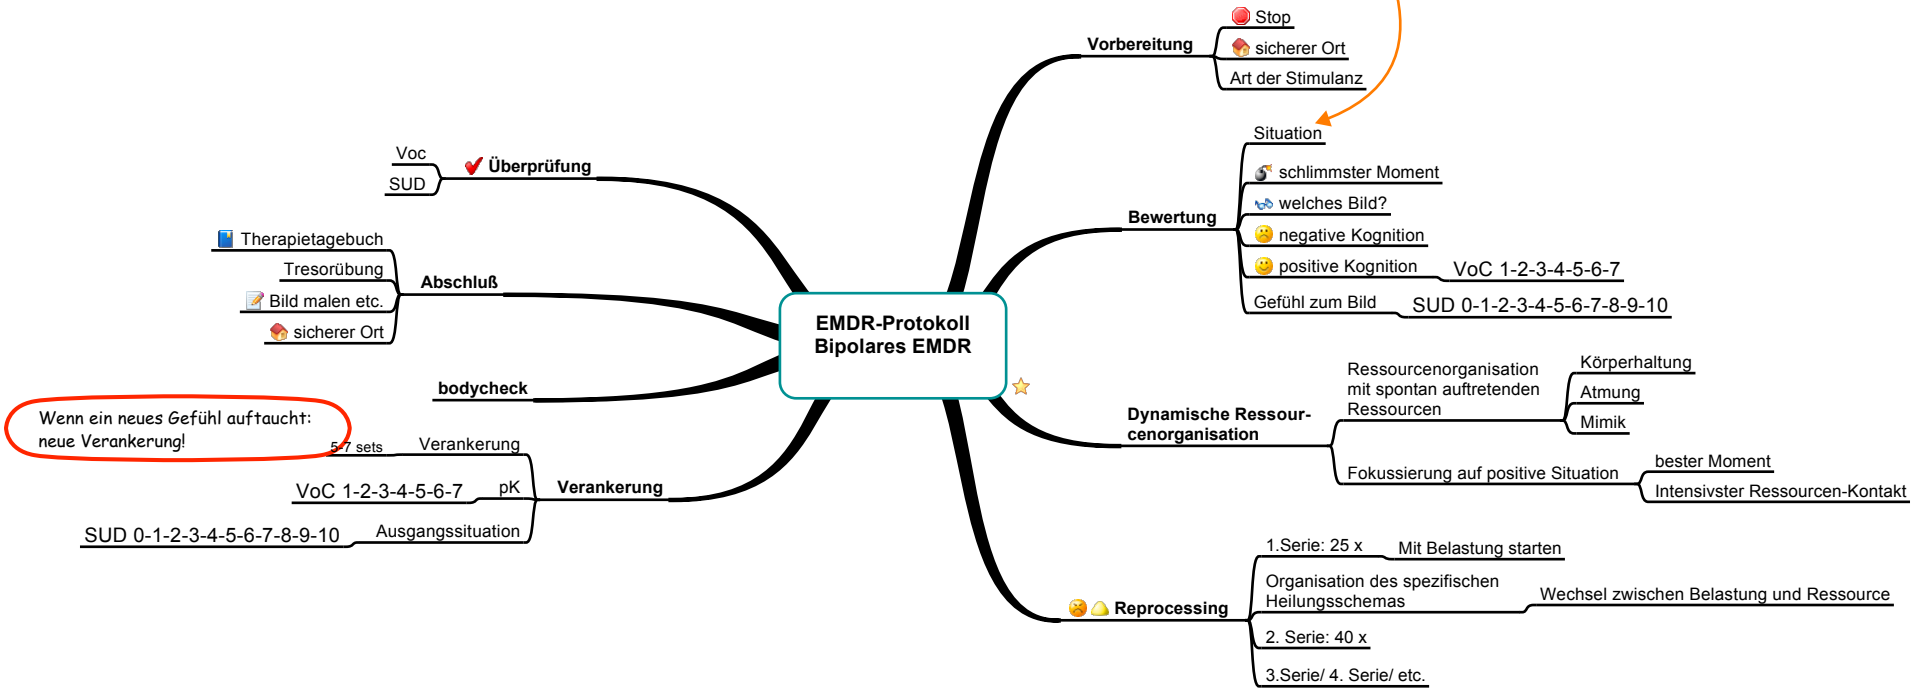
EMDR-Protokoll
Bipolares EMDR

Vorbereitung
Stop
sicherer Ort
Art der Stimulanz

Bewertung
Situation
schlimmster Moment
welches Bild?
negative Kognition
positive Kognition
VoC 1-2-3-4-5-6-7
Gefühl zum Bild
SUD 0-1-2-3-4-5-6-7-8-9-10

Dynamische Ressourcenorganisation
Ressourcenorganisation mit spontan auftretenden Ressourcen
Körperhaltung
Atmung
Mimik
Fokussierung auf positive Situation
bester Moment
Intensivster Ressourcen-Kontakt

Reprocessing
1.Serie: 25 x
Mit Belastung starten
Organisation des spezifischen Heilungsschemas
Wechsel zwischen Belastung und Ressource
2. Serie: 40 x
3.Serie/ 4. Serie/ etc.

Überprüfung
Voc
SUD

Abschluß
Therapietagebuch
Tresorübung
Bild malen etc.
sicherer Ort

bodycheck

Wenn ein neues Gefühl auftaucht: neue Verankerung!

Verankerung
5-7 sets
Verankerung
pK
VoC 1-2-3-4-5-6-7
Ausgangssituation
SUD 0-1-2-3-4-5-6-7-8-9-10